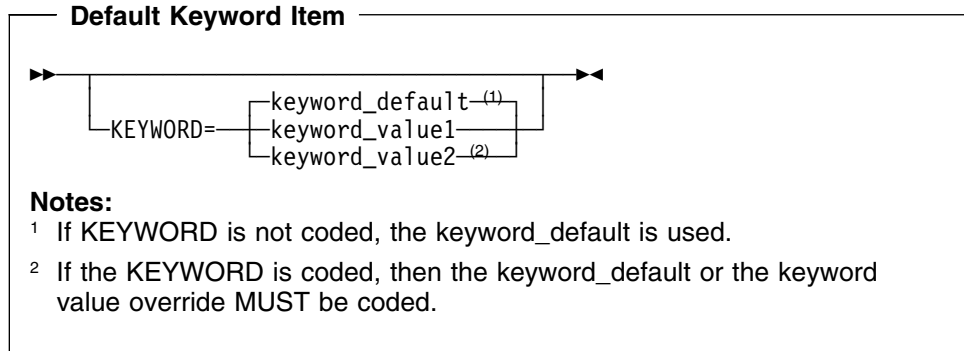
Default Keyword Item

KEYWORD= keyword_default$^{(1)}$
keyword_value1
keyword_value2$^{(2)}$

Notes:
$^{1}$ If KEYWORD is not coded, the keyword_default is used.

$^{2}$ If the KEYWORD is coded, then the keyword_default or the keyword value override MUST be coded.